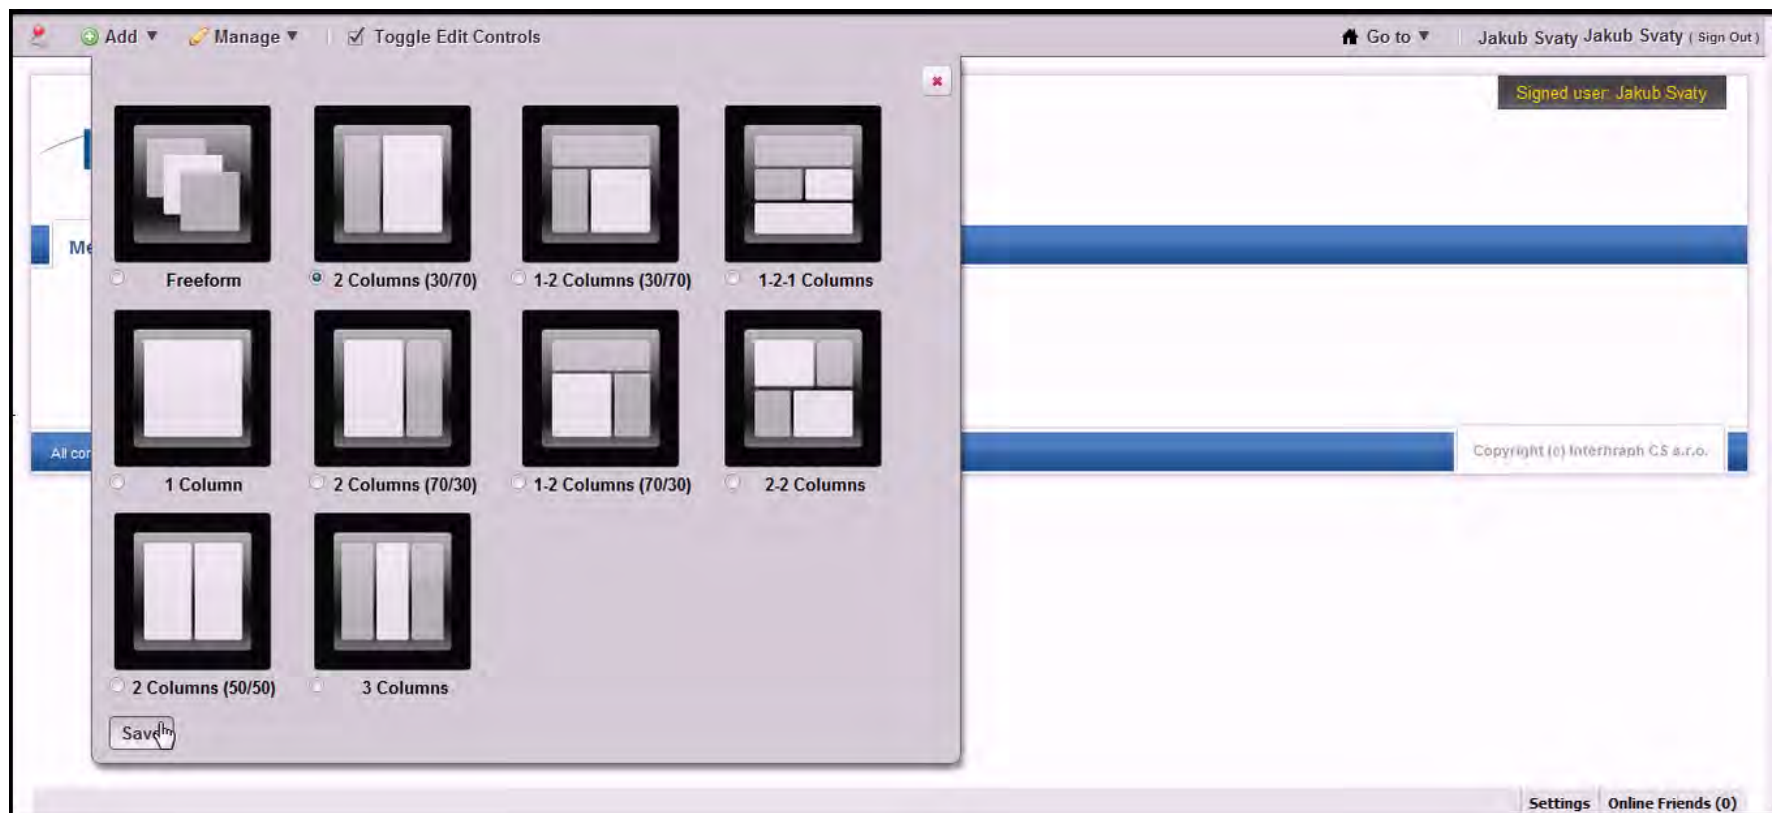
Add ▾ Manage ▾ Toggle Edit Controls

Go to ▾ Jakub Svaty Jakub Svaty ( Sign Out )

Signed user: Jakub Svaty

Me

Freeform
2 Columns (30/70)
1-2 Columns (30/70)
1-2-1 Columns
1 Column
2 Columns (70/30)
1-2 Columns (70/30)
2-2 Columns
2 Columns (50/50)
3 Columns

Save

All cor

Copyright (c) Intergraph CS s.r.o.

Settings Online Friends (0)